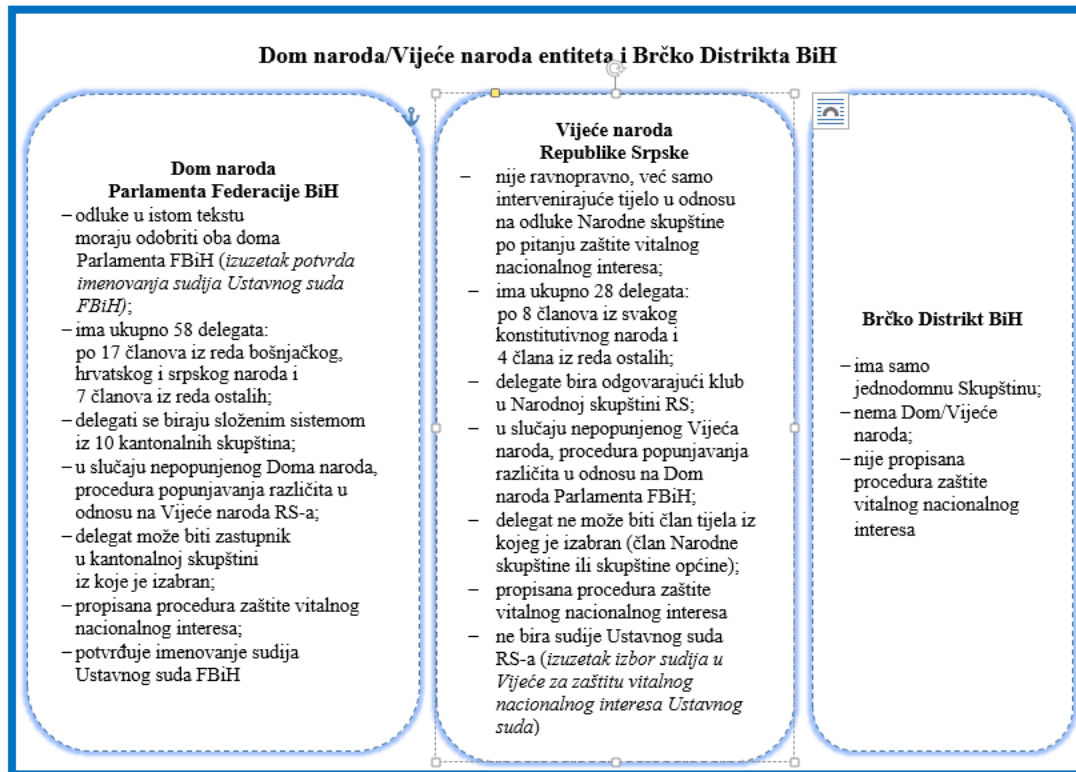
Dom naroda/Vijeće naroda entiteta i Brčko Distrikta BiH

Dom naroda
Parlamenta Federacije BiH

– odluke u istom tekstu moraju odobriti oba doma Parlamenta FBiH (*izuzetak potvrda imenovanja sudija Ustavnog suda FBiH)*;
– ima ukupno 58 delegata: po 17 članova iz reda bošnjačkog, hrvatskog i srpskog naroda i 7 članova iz reda ostalih;
– delegati se biraju složenim sistemom iz 10 kantonalnih skupština;
– u slučaju nepopunjenog Doma naroda, procedura popunjavanja različita u odnosu na Vijeće naroda RS-a;
– delegat može biti zastupnik u kantonalnoj skupštini iz koje je izabran;
– propisana procedura zaštite vitalnog nacionalnog interesa;
– potvrđuje imenovanje sudija Ustavnog suda FBiH

Vijeće naroda
Republike Srpske

– nije ravnopravno, već samo intervenirajuće tijelo u odnosu na odluke Narodne skupštine po pitanju zaštite vitalnog nacionalnog interesa;
– ima ukupno 28 delegata: po 8 članova iz svakog konstitutivnog naroda i 4 člana iz reda ostalih;
– delegate bira odgovarajući klub u Narodnoj skupštini RS;
– u slučaju nepopunjenog Vijeća naroda, procedura popunjavanja različita u odnosu na Dom naroda Parlamenta FBiH;
– delegat ne može biti član tijela iz kojeg je izabran (član Narodne skupštine ili skupštine općine);
– propisana procedura zaštite vitalnog nacionalnog interesa
– ne bira sudije Ustavnog suda RS-a (*izuzetak izbor sudija u Vijeće za zaštitu vitalnog nacionalnog interesa Ustavnog suda*)

Brčko Distrikt BiH

– ima samo jednodomnu Skupštinu;
– nema Dom/Vijeće naroda;
– nije propisana procedura zaštite vitalnog nacionalnog interesa